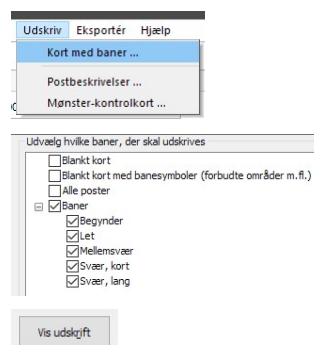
Udskriv Eksportér Hjælp

Kort med baner ...

Postbeskrivelser ...

Mønster-kontrolkort ...

Udvælg hvilke baner, der skal udskrives

Blankt kort

Blankt kort med banesymboler (forbudte områder m.fl.)

Alle poster

Baner

Begynder

Let

Mellemsvær

Svær, kort

Svær, lang

Vis udskrift